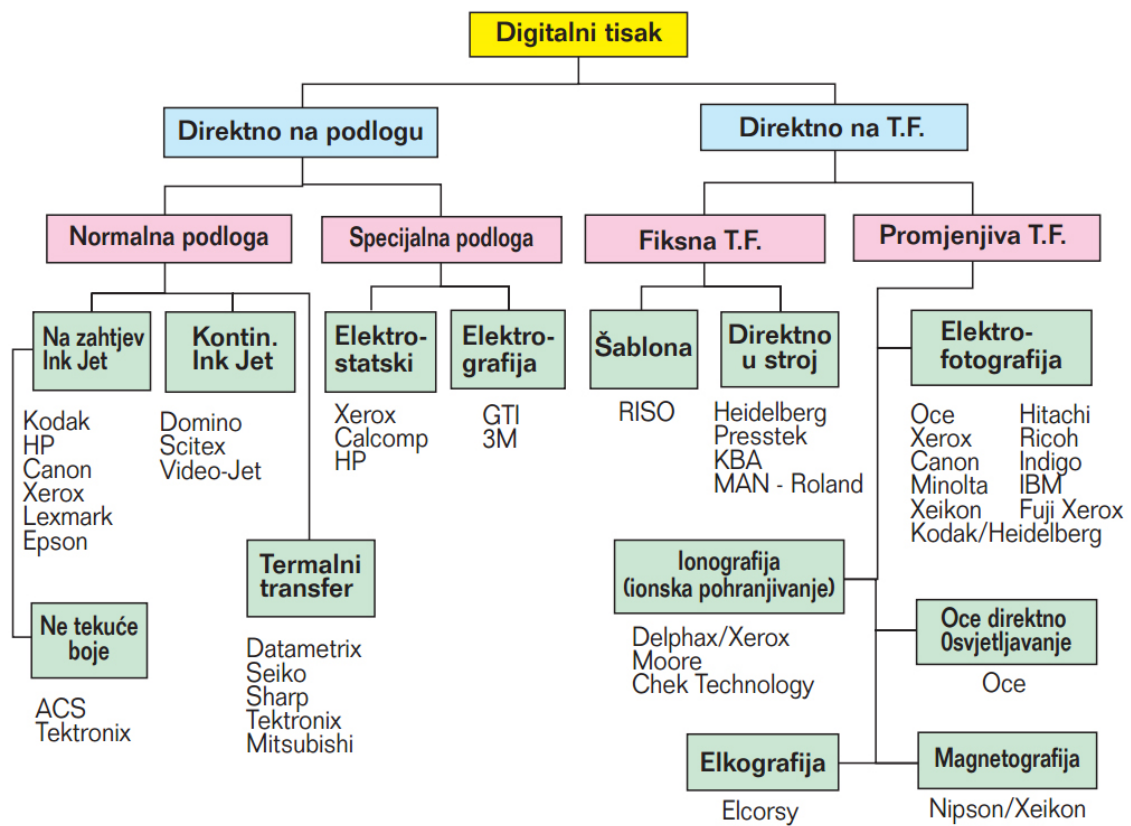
Digitalni tisak

Direktno na podlogu

Direktno na T.F.

Normalna podloga

Specijalna podloga

Fiksna T.F.

Promjenjiva T.F.

Na zahtjev Ink Jet

Kodak
HP
Canon
Xerox
Lexmark
Epson

Kontin. Ink Jet

Domino
Scitex
Video-Jet

Elektrostatski

Xerox
Calcomp
HP

Elektrografija

GTI
3M

Šablona

RISO

Direktno u stroj

Heidelberg
Presstek
KBA
MAN - Roland

Elektrofotografija

Oce
Xerox
Canon
Minolta
Xeikon
Kodak/Heidelberg

Hitachi
Ricoh
Indigo
IBM
Fuji Xerox

Termalni transfer

Datametrix
Seiko
Sharp
Tektronix
Mitsubishi

Ne tekuće boje

ACS
Tektronix

Ionografija (ionska pohranjivanje)

Delphax/Xerox
Moore
Chek Technology

Oce direktno 0svjetljavanje

Oce

Elkografija

Elcorsy

Magnetografija

Nipson/Xeikon